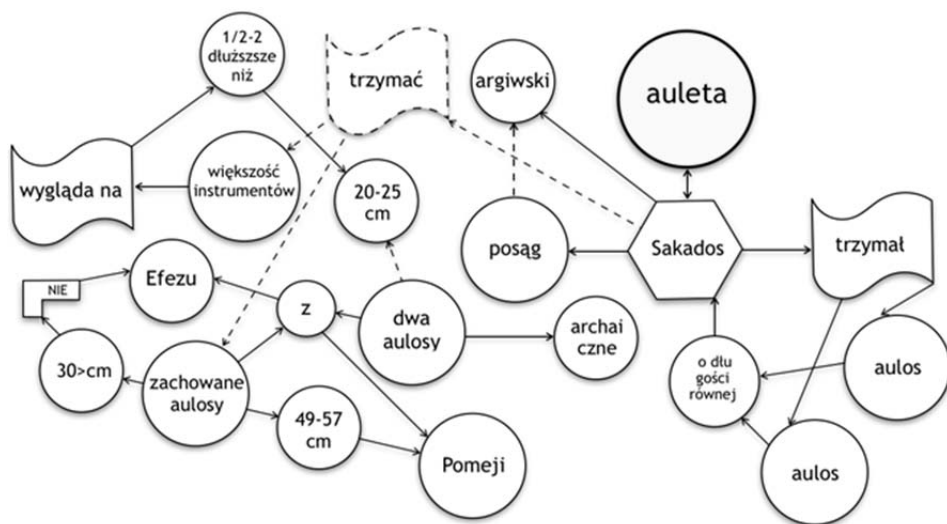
1/2-2 dłuższe niż

trzymać

argiwski

auleta

wygląda na

większość instrumentów

20-25 cm

posąg

Sakados

trzymał

NIE

Efezu

z

dwa aulosy

archai czne

aulos

30>cm

zachowane aulosy

o dłu gości równej

49-57 cm

Pomeji

aulos